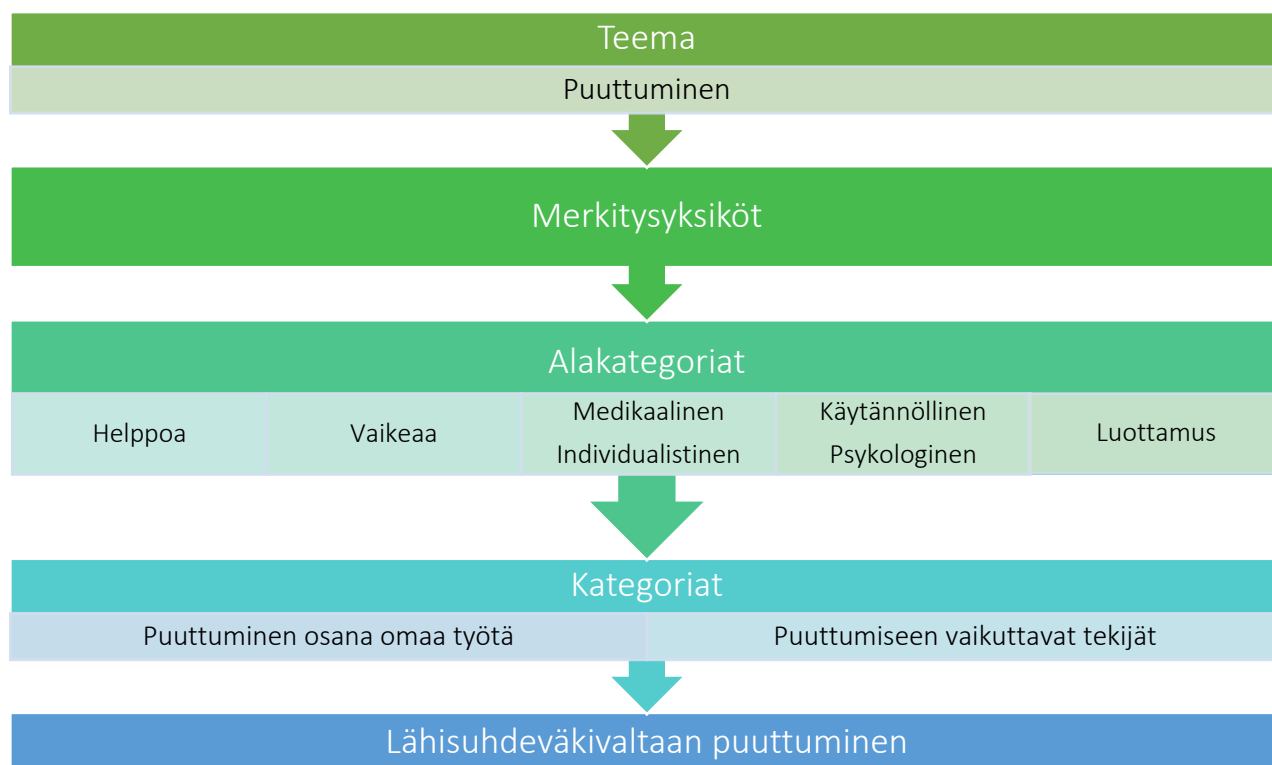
Teema

Puuttuminen

Merkitysyksiköt

Alakategoriat

| Helppoa | Vaikeaa | Medikaalinen Individualistinen | Käytännöllinen Psykologinen | Luottamus |
|---|---|---|---|---|

Kategoriat

| Puuttuminen osana omaa työtä | Puuttumiseen vaikuttavat tekijät |
|---|---|

Lähisuhdeväkivaltaan puuttuminen